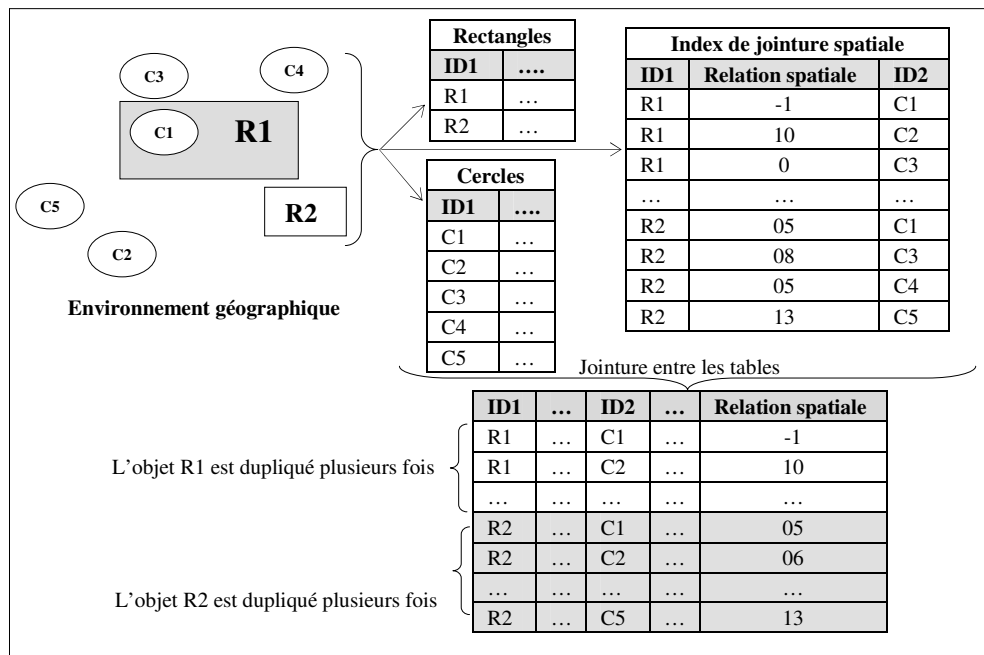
C3
C4
C1
R1
R2
C5
C2

Environnement géographique

Rectangles

| ID1 | …. |
|---|---|
| R1 | … |
| R2 | … |

Cercles

| ID1 | …. |
|---|---|
| C1 | … |
| C2 | … |
| C3 | … |
| C4 | … |
| C5 | … |

Index de jointure spatiale

| ID1 | Relation spatiale | ID2 |
|---|---|---|
| R1 | -1 | C1 |
| R1 | 10 | C2 |
| R1 | 0 | C3 |
| … | … | … |
| R2 | 05 | C1 |
| R2 | 08 | C3 |
| R2 | 05 | C4 |
| R2 | 13 | C5 |

Jointure entre les tables

| ID1 | … | ID2 | … | Relation spatiale |
|---|---|---|---|---|
| R1 | … | C1 | … | -1 |
| R1 | … | C2 | … | 10 |
| … | … | … | … | … |
| R2 | … | C1 | … | 05 |
| R2 | … | C2 | … | 06 |
| … | … | … | … | … |
| R2 | … | C5 | … | 13 |

L'objet R1 est dupliqué plusieurs fois

L'objet R2 est dupliqué plusieurs fois